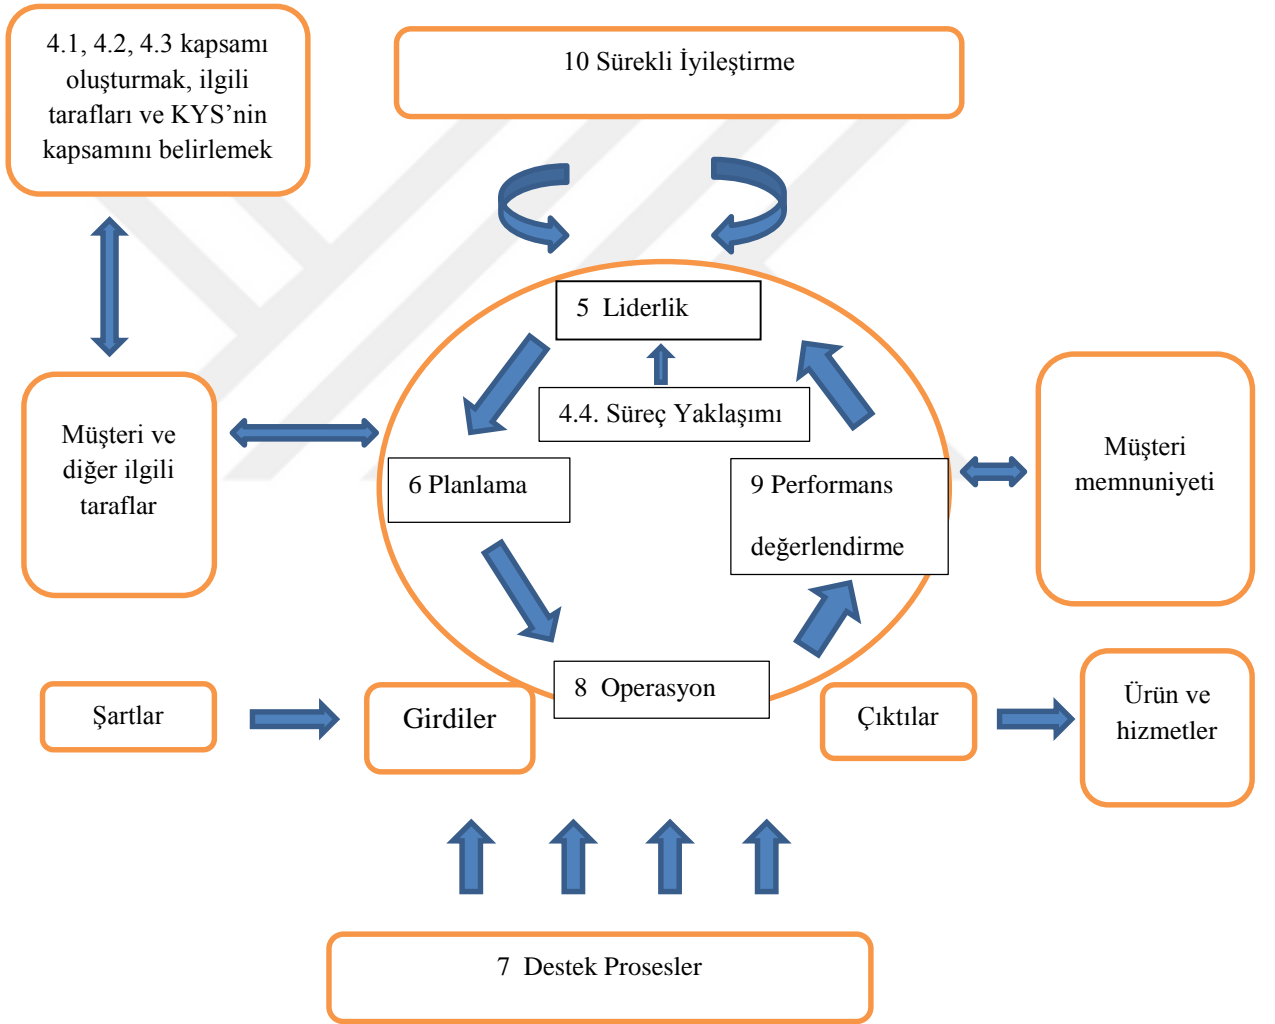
4.1, 4.2, 4.3 kapsamı oluşturmak, ilgili tarafları ve KYS'nin kapsamını belirlemek

10 Sürekli İyileştirme

5 Liderlik

4.4. Süreç Yaklaşımı

Müşteri ve diğer ilgili taraflar

6 Planlama

9 Performans değerlendirme

Müşteri memnuniyeti

8 Operasyon

Şartlar

Girdiler

Çıktılar

Ürün ve hizmetler

7 Destek Prosesler